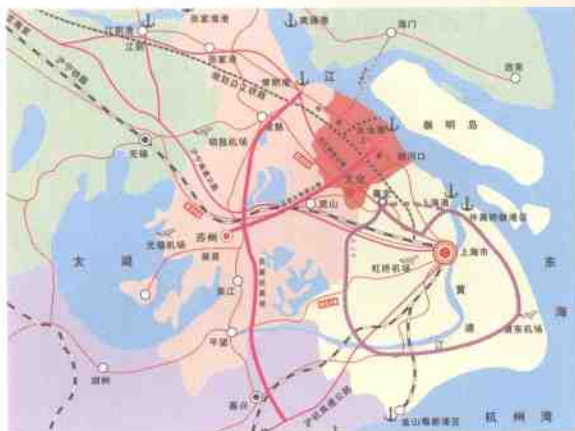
张家港港
南通港
海门
江阴港
江阴
张家港
启东
沪宁铁路
常熟港
江
崇明岛
太仓港
浏河口
无锡
硕放机场
常熟
太仓
嘉定
昆山
上海港
外高桥港区
无锡机场
苏州
上海市
太
湖
东
虹桥机场
黄
吴江
浦
海
江
浦东机场
平望
湖州
嘉兴
杭
州
湾
沪杭高速公路
金山嘴港区